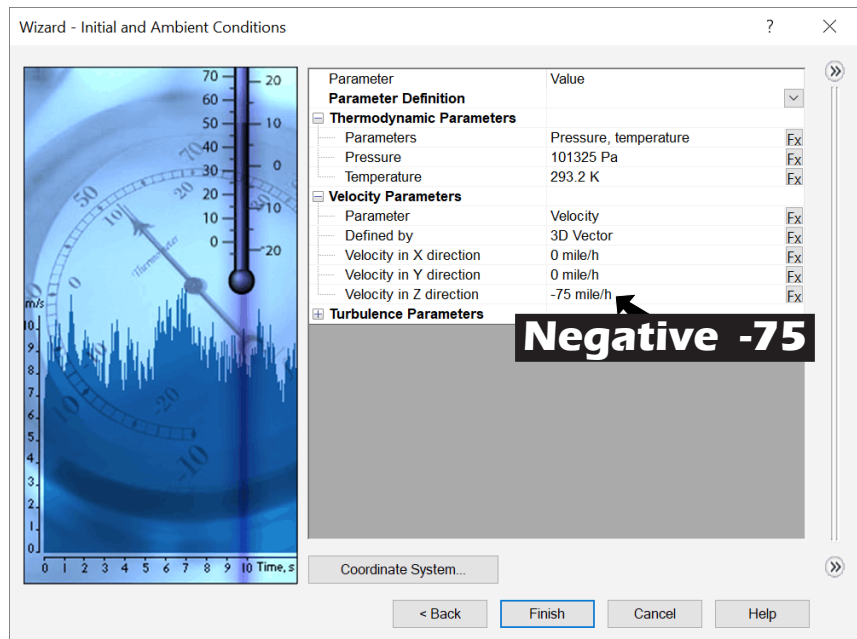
Wizard - Initial and Ambient Conditions

?

| Parameter | Value |
|---|---|
| Parameter Definition | |
| Thermodynamic Parameters | |
| Parameters | Pressure, temperature |
| Pressure | 101325 Pa |
| Temperature | 293.2 K |
| Velocity Parameters | |
| Parameter | Velocity |
| Defined by | 3D Vector |
| Velocity in X direction | 0 mile/h |
| Velocity in Y direction | 0 mile/h |
| Velocity in Z direction | -75 mile/h |
| Turbulence Parameters | |

Fx Fx Fx Fx Fx Fx Fx Fx

Negative -75

70 60 50 40 30 20 10 0 20 10 0 10 20

m/s 10 9 8 7 6 5 4 3 2 1 0

0 1 2 3 4 5 6 7 8 9 10 Time, s

Coordinate System...

< Back Finish Cancel Help